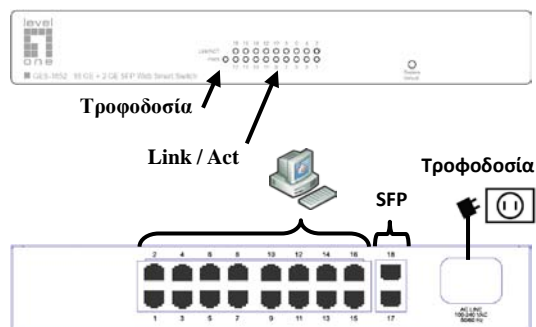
level one

GES-1652 16 GE + 2 GE SFP Web Smart Switch

LNK/ACT
PWR

16 14 12 10 8 6 4 2
15 13 11 9 7 5 3 1

Restore Default

Τροφοδοσία

Link / Act

Τροφοδοσία

SFP

2 4 6 8 10 12 14 16 18
1 3 5 7 9 11 13 15 17

AC LINE 100-240 VAC 50/60 Hz